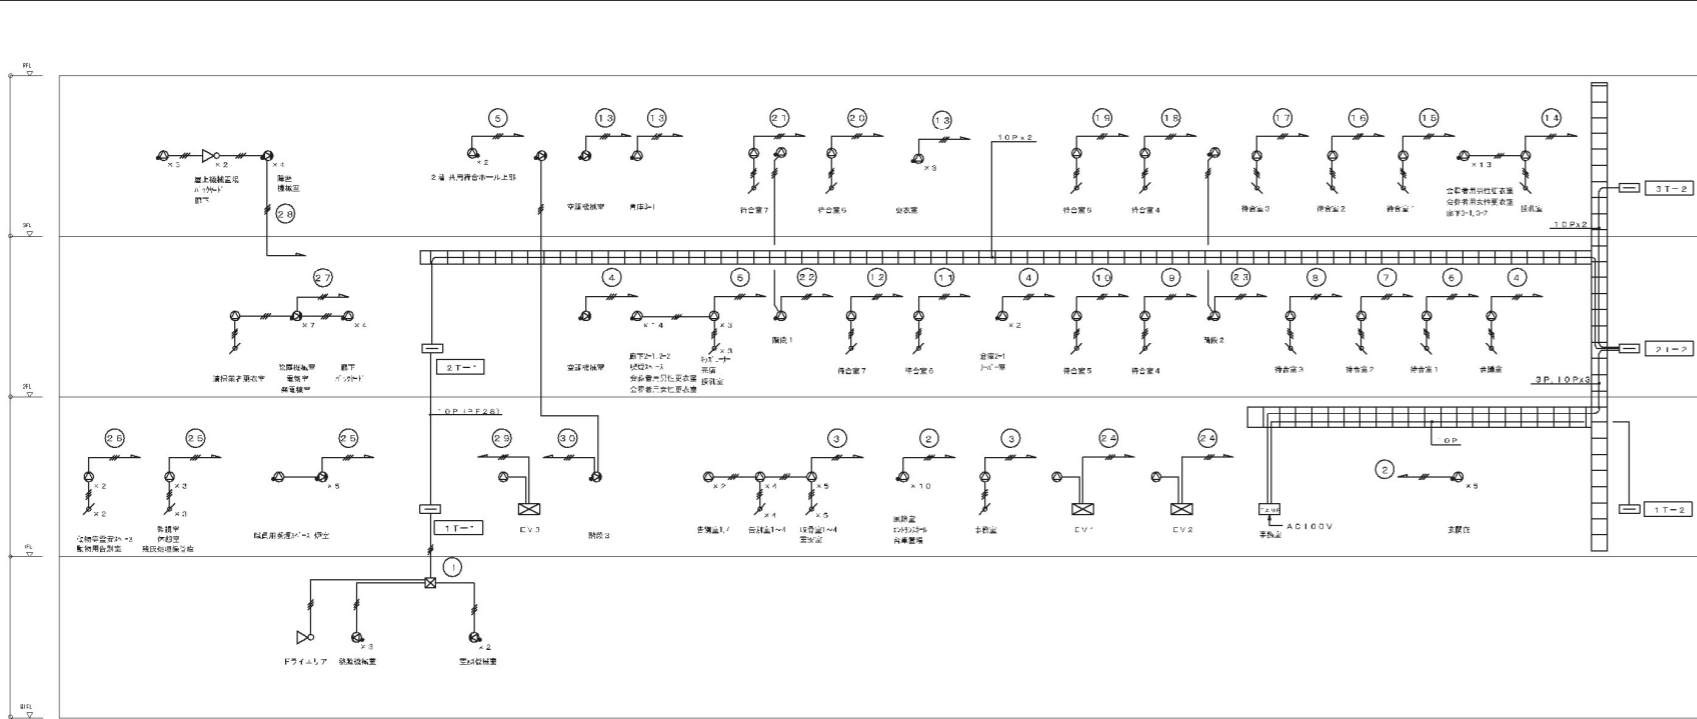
RFL
3FL
2FL
1FL
B1FL

5
13
13
21
20
13
10P×2
19
18
17
16
15
14
×5
×2
×4
×2
×3
×13
屋上機械置場
ハックヤード
廊下
階段
機械室
28
2階 共用待合ホール上部
空調機械室
倉庫3-1
待合室7
待合室6
会議室
待合室5
待合室4
待合室3
待合室2
待合室1
公衆電話
会参者更衣室
廊下3-1
談話室
3T-2
10P×2
27
4
5
22
12
11
4
10
9
23
8
7
6
4
×7
×4
×4
×3
×3
×2
清掃員控室
設備機械室
電気室
発電機室
廊下
バックヤード
2T-1
空調機械室
階段1
待合室7
待合室6
倉庫2-1
待合室5
待合室4
階段2
待合室3
待合室2
待合室1
会議室
2T-2
3P.10P×3
10P(PF28)
25
25
25
29
30
3
2
3
24
24
×2
×3
×3
×2
×3
×5
×2
×4
×5
×4
×5
×10
EV3
階段3
便所1
倉庫1~4
会議室
EV1
EV2
AC100V
事務室
GP
2
×5
事務室
1T-1
1T-2
1
×3
×2
ドライエリア
設備機械室
空調機械室